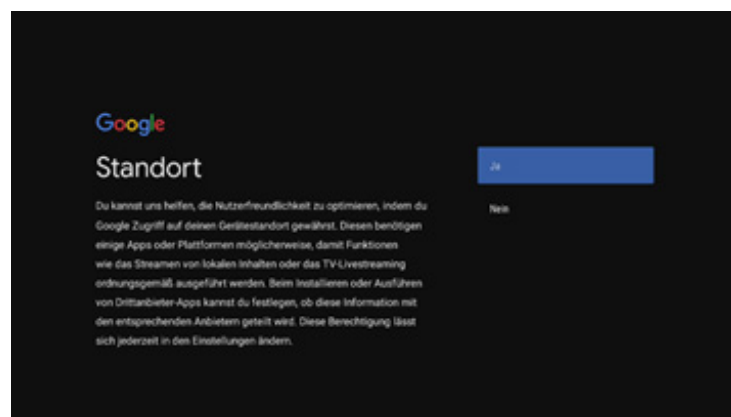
Google

Standort

Du kannst uns helfen, die Nutzerfreundlichkeit zu optimieren, indem du Google Zugriff auf deinen Gerätestandort gewährst. Diesen benötigen einige Apps oder Plattformen möglicherweise, damit Funktionen wie das Streamen von lokalen Inhalten oder das TV-Livestreaming ordnungsgemäß ausgeführt werden. Beim Installieren oder Ausführen von Drittanbieter-Apps kannst du festlegen, ob diese Information mit den entsprechenden Anbietern geteilt wird. Diese Berechtigung lässt sich jederzeit in den Einstellungen ändern.

Ja

Nein